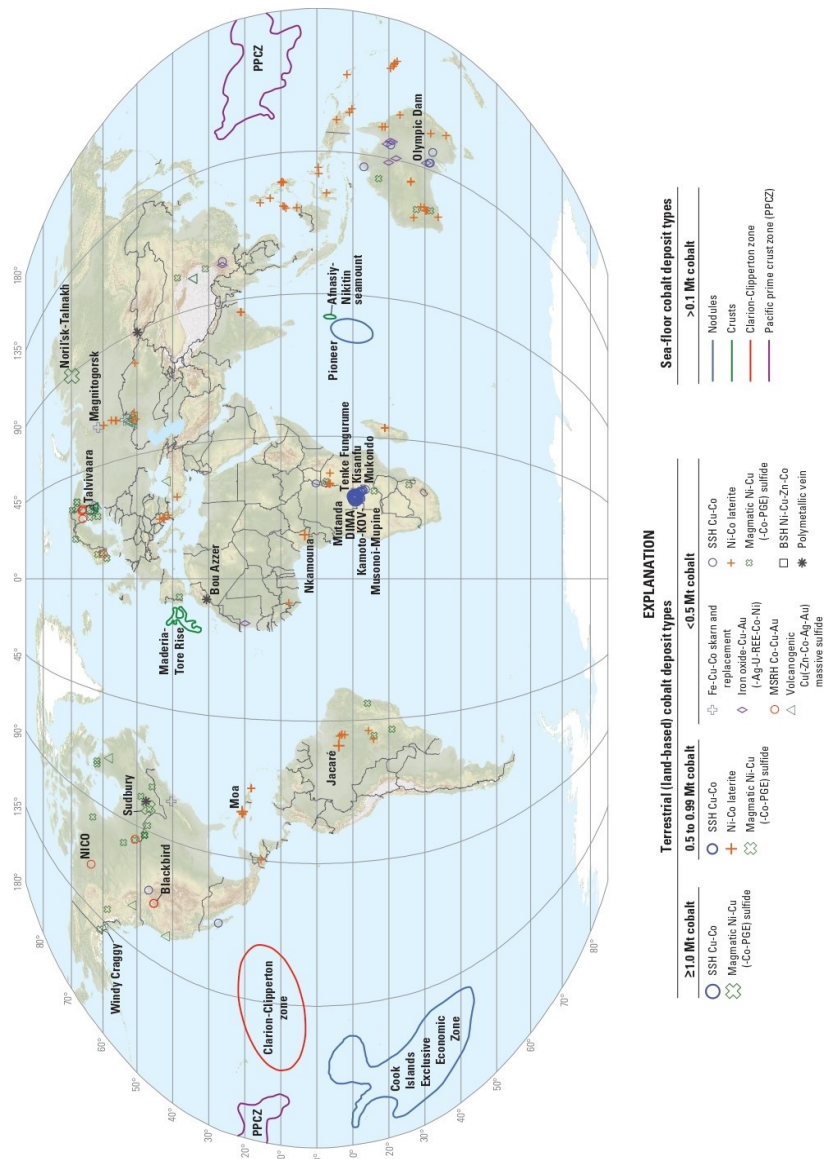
PPCZ
Olympic Dam
Noril'sk-Talnakh
Magnitogorsk
Talvivaara
Afnasiy-Nikitin seamount
Pioneer
Tenke Fungurume
Mutanda
DIMA
Kisanfu
Kamoto-KOV
Mukondo
Musonoi-Mupine
Nkamouna
Bou Azzer
Maderia-Tore Rise
Jacaré
Moa
Sudbury
NICO
Blackbird
Windy Craggy
Clarion-Clipperton zone
Cook Islands Exclusive Economic Zone
PPCZ
180°
135°
90°
45°
0°
45°
90°
135°
180°
80°
70°
60°
50°
40°
30°
20°
0°
20°
30°
40°
50°
60°
70°
80°

EXPLANATION

Terrestrial (land-based) cobalt deposit types

≥1.0 Mt cobalt
SSH Cu-Co
Magmatic Ni-Cu (-Co-PGE) sulfide

0.5 to 0.99 Mt cobalt
SSH Cu-Co
Ni-Co laterite
Magmatic Ni-Cu (-Co-PGE) sulfide

<0.5 Mt cobalt
Fe-Cu-Co skarn and replacement
Iron oxide-Cu-Au (-Ag-U-REE-Co-Ni)
MSRH Co-Cu-Au
Volcanogenic Cu(-Zn-Co-Ag-Au) massive sulfide
SSH Cu-Co
Ni-Co laterite
Magmatic Ni-Cu (-Co-PGE) sulfide
BSH Ni-Cu-Zn-Co
Polymetallic vein

Sea-floor cobalt deposit types

>0.1 Mt cobalt
Nodules
Crusts
Clarion-Clipperton zone
Pacific prime crust zone (PPCZ)